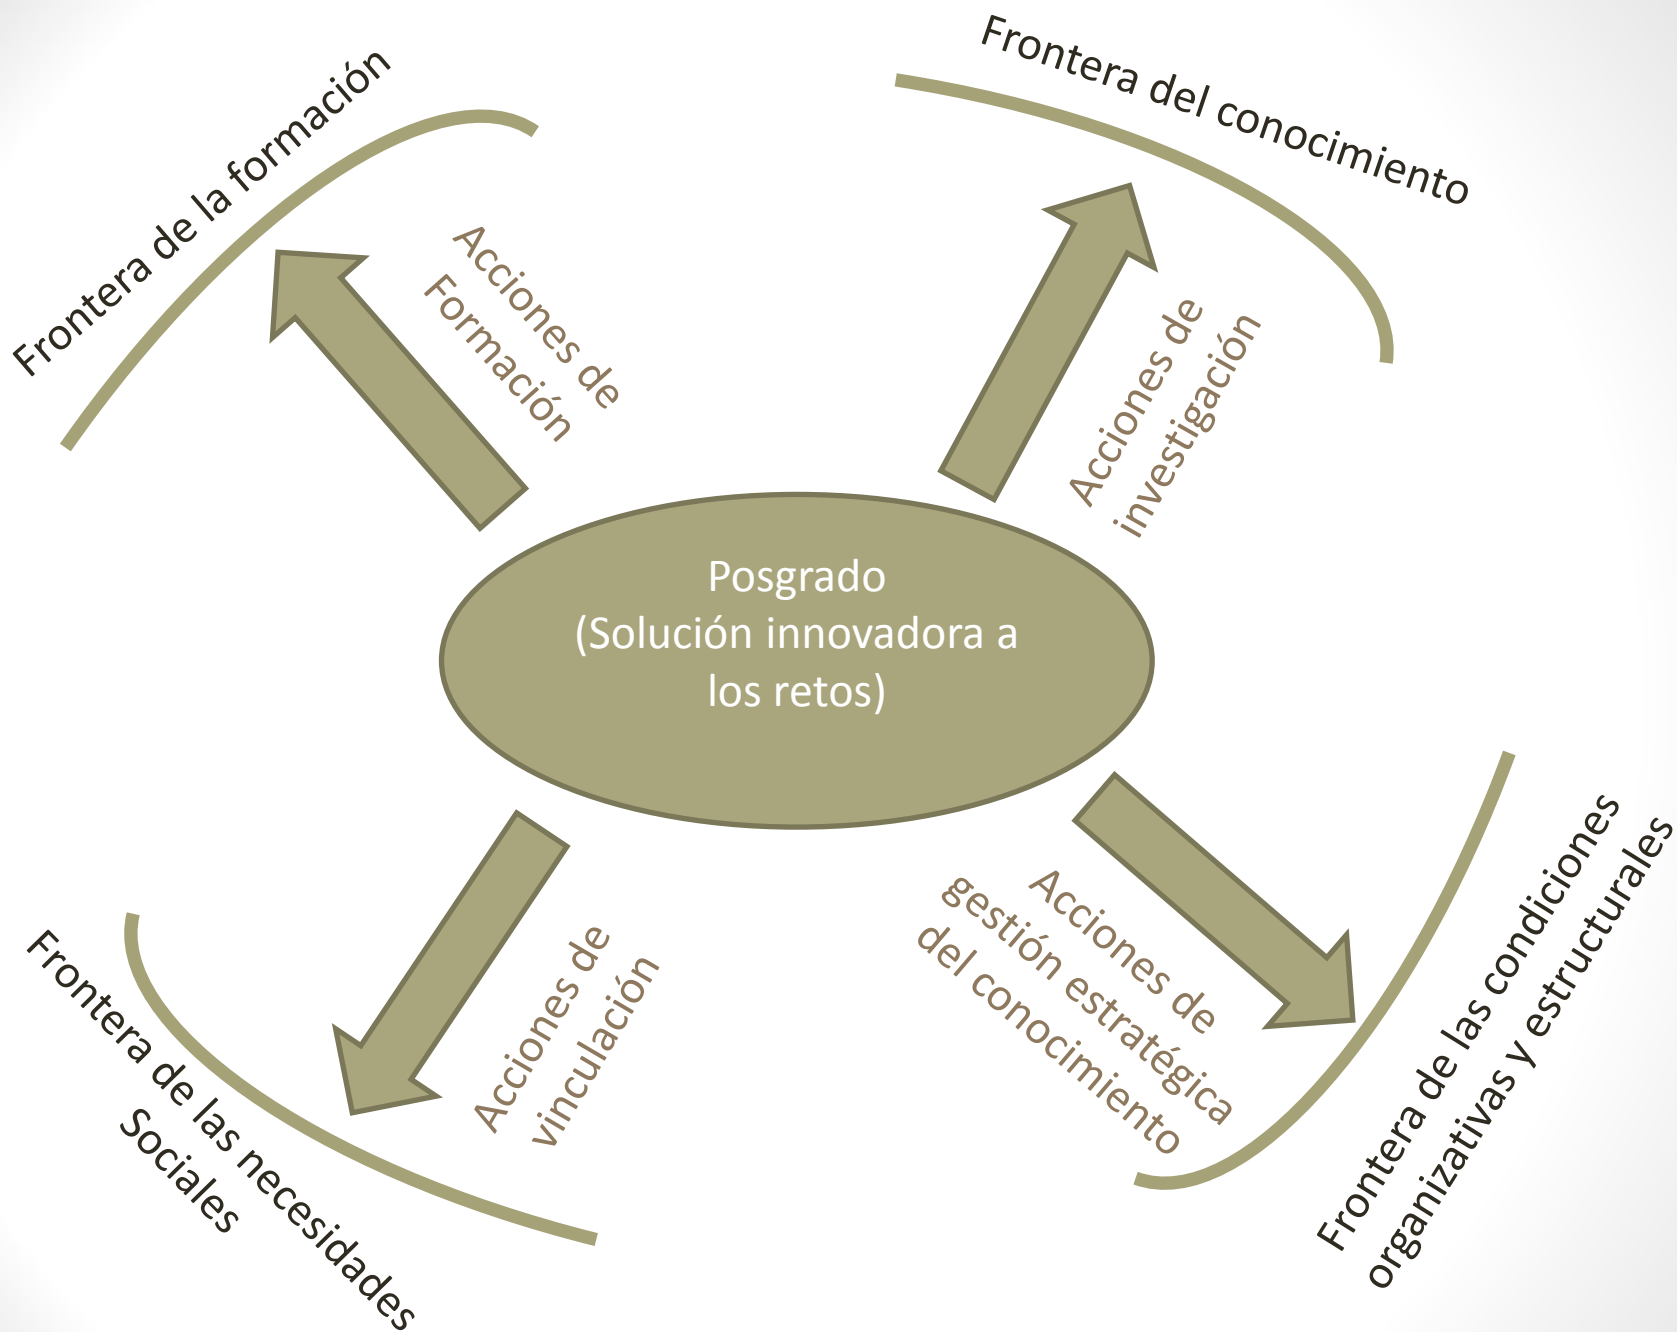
Frontera de la formación

Frontera del conocimiento

Acciones de Formación

Acciones de investigación

Posgrado (Solución innovadora a los retos)

Acciones de vinculación

Acciones de gestión estratégica del conocimiento

Frontera de las necesidades Sociales

Frontera de las condiciones organizativas y estructurales